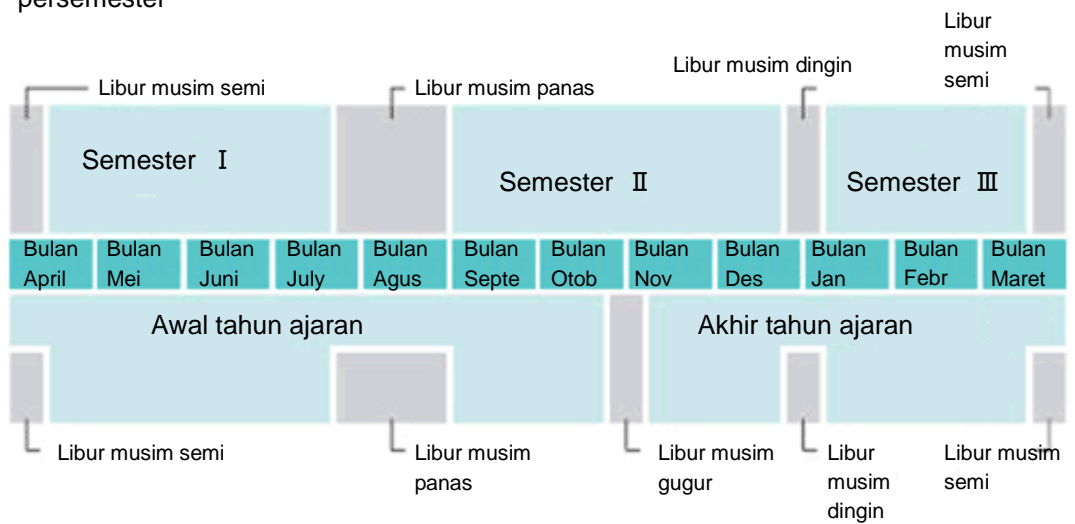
persemester

Libur musim semi

Libur musim panas

Libur musim dingin

Libur musim semi

Semester Ⅰ

Semester Ⅱ

Semester Ⅲ

| Bulan April | Bulan Mei | Bulan Juni | Bulan July | Bulan Agus | Bulan Septe | Bulan Otob | Bulan Nov | Bulan Des | Bulan Jan | Bulan Febr | Bulan Maret |
|---|---|---|---|---|---|---|---|---|---|---|---|

Awal tahun ajaran

Akhir tahun ajaran

Libur musim semi

Libur musim panas

Libur musim gugur

Libur musim dingin

Libur musim semi